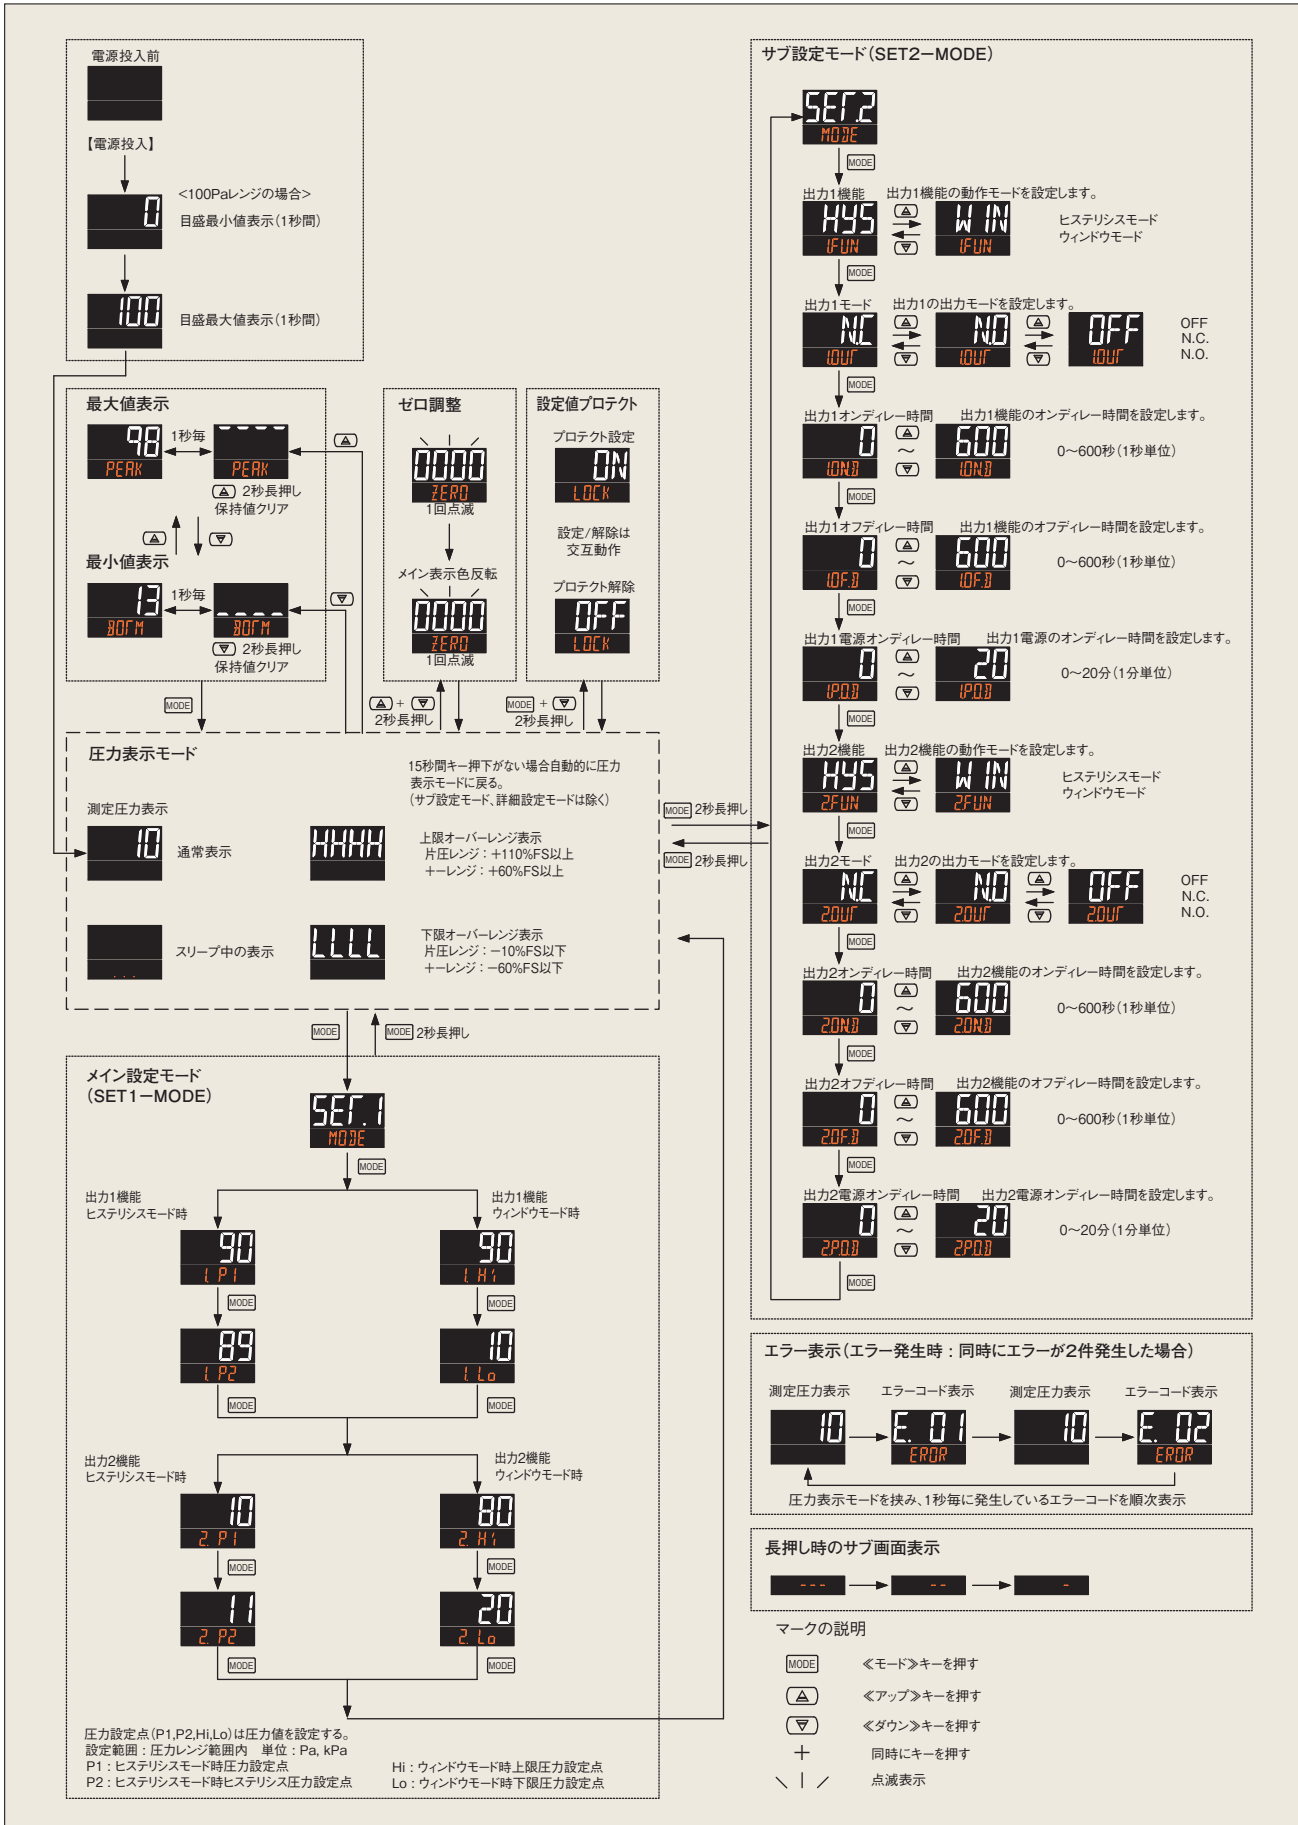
電源投入前

【電源投入】

0

<100Paレンジの場合>
目盛最小値表示（1秒間）

100

目盛最大値表示（1秒間）

最大値表示

98 PEAK
1秒毎
---- PEAK
2秒長押し
保持値クリア

最小値表示

13 BOTM
1秒毎
---- BOTM
2秒長押し
保持値クリア

ゼロ調整

0000 ZERO
1回点滅
メイン表示色反転
0000 ZERO
1回点滅

設定値プロテクト

プロテクト設定
ON LOCK
設定/解除は交互動作
プロテクト解除
OFF LOCK

MODE
+ 2秒長押し
MODE + 2秒長押し

圧力表示モード

15秒間キー押下がない場合自動的に圧力表示モードに戻る。
（サブ設定モード、詳細設定モードは除く）

測定圧力表示

10 通常表示

HHHH
上限オーバーレンジ表示
片圧レンジ：+110%FS以上
+−レンジ：+60%FS以上

スリープ中の表示

LLLL
下限オーバーレンジ表示
片圧レンジ：−10%FS以下
+−レンジ：−60%FS以下

MODE 2秒長押し
MODE 2秒長押し

MODE
MODE 2秒長押し

メイン設定モード
（SET1−MODE）

SET.1 MODE
MODE

出力1機能
ヒステリシスモード時
90 1.P1
MODE
89 1.P2
MODE

出力1機能
ウィンドウモード時
90 1.Hi
MODE
10 1.Lo
MODE

出力2機能
ヒステリシスモード時
10 2.P1
MODE
11 2.P2
MODE

出力2機能
ウィンドウモード時
80 2.Hi
MODE
20 2.Lo
MODE

圧力設定点（P1,P2,Hi,Lo）は圧力値を設定する。
設定範囲：圧力レンジ範囲内　単位：Pa, kPa
P1：ヒステリシスモード時圧力設定点
P2：ヒステリシスモード時ヒステリシス圧力設定点
Hi：ウィンドウモード時上限圧力設定点
Lo：ウィンドウモード時下限圧力設定点

サブ設定モード（SET2−MODE）

SET2 MODE
MODE

出力1機能　出力1機能の動作モードを設定します。
HYS 1FUN　WIN 1FUN
ヒステリシスモード
ウィンドウモード
MODE

出力1モード　出力1の出力モードを設定します。
N.C 1OUT　N.O 1OUT　OFF 1OUT
OFF
N.C.
N.O.
MODE

出力1オンディレー時間　出力1機能のオンディレー時間を設定します。
0 1ON.D　〜　600 1ON.D
0〜600秒（1秒単位）
MODE

出力1オフディレー時間　出力1機能のオフディレー時間を設定します。
0 1OF.D　〜　600 1OF.D
0〜600秒（1秒単位）
MODE

出力1電源オンディレー時間　出力1電源のオンディレー時間を設定します。
0 1PO.D　〜　20 1PO.D
0〜20分（1分単位）
MODE

出力2機能　出力2機能の動作モードを設定します。
HYS 2FUN　WIN 2FUN
ヒステリシスモード
ウィンドウモード
MODE

出力2モード　出力2の出力モードを設定します。
N.C 2OUT　N.O 2OUT　OFF 2OUT
OFF
N.C.
N.O.
MODE

出力2オンディレー時間　出力2機能のオンディレー時間を設定します。
0 2ON.D　〜　600 2ON.D
0〜600秒（1秒単位）
MODE

出力2オフディレー時間　出力2機能のオフディレー時間を設定します。
0 2OF.D　〜　600 2OF.D
0〜600秒（1秒単位）
MODE

出力2電源オンディレー時間　出力2電源のオンディレー時間を設定します。
0 2PO.D　〜　20 2PO.D
0〜20分（1分単位）
MODE

エラー表示（エラー発生時：同時にエラーが2件発生した場合）

測定圧力表示　エラーコード表示　測定圧力表示　エラーコード表示
10　E.01 EROR　10　E.02 EROR
圧力表示モードを挟み、1秒毎に発生しているエラーコードを順次表示

長押し時のサブ画面表示

---　--　-

マークの説明

MODE　≪モード≫キーを押す
≪アップ≫キーを押す
≪ダウン≫キーを押す
＋　同時にキーを押す
＼｜／　点滅表示